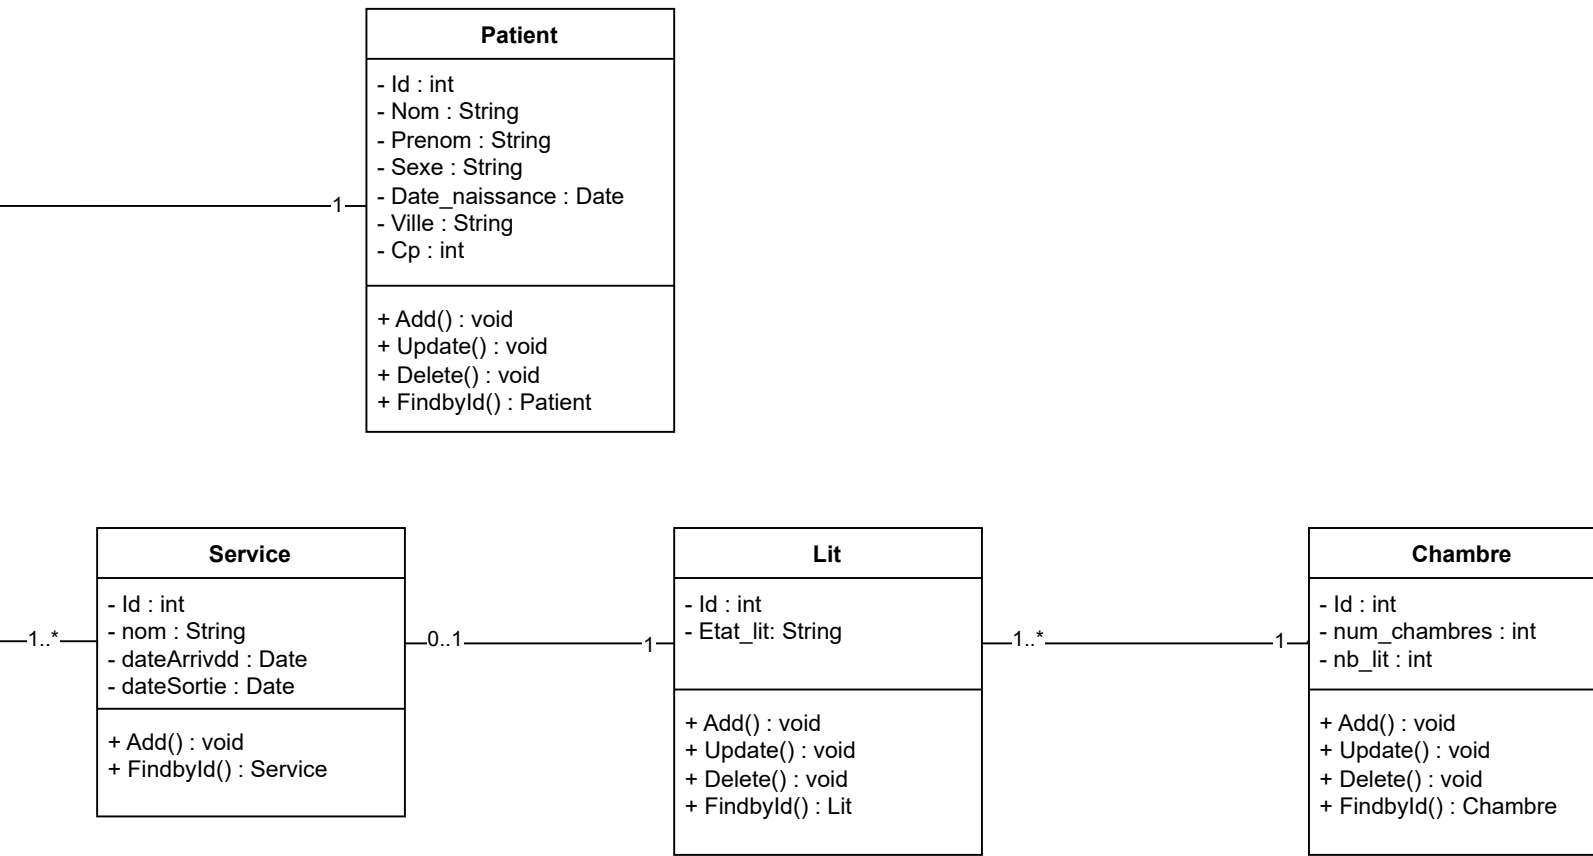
Patient

- Id : int
- Nom : String
- Prenom : String
- Sexe : String
- Date_naissance : Date
- Ville : String
- Cp : int

+ Add() : void
+ Update() : void
+ Delete() : void
+ FindbyId() : Patient

1

Service

- Id : int
- nom : String
- dateArrivdd : Date
- dateSortie : Date

+ Add() : void
+ FindbyId() : Service

1..*

0..1

1

Lit

- Id : int
- Etat_lit: String

+ Add() : void
+ Update() : void
+ Delete() : void
+ FindbyId() : Lit

1..*

1

Chambre

- Id : int
- num_chambres : int
- nb_lit : int

+ Add() : void
+ Update() : void
+ Delete() : void
+ FindbyId() : Chambre